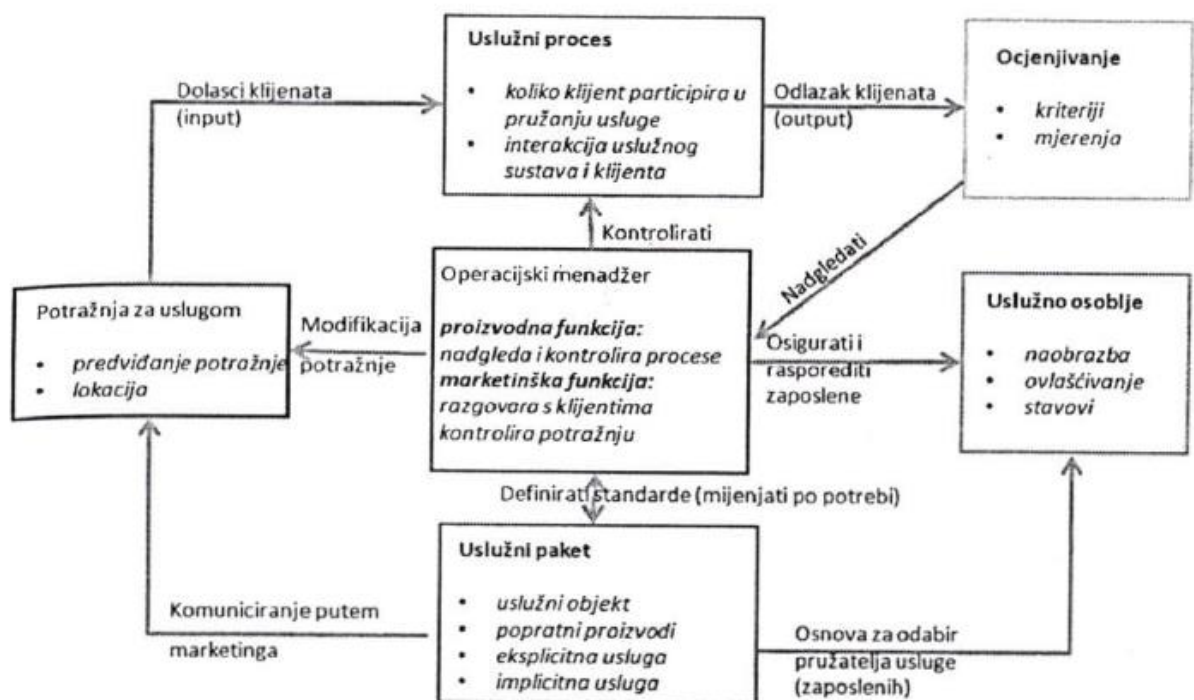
Uslužni proces

- koliko klijent participira u pružanju usluge
- interakcija uslužnog sustava i klijenta

Dolasci klijenata (input)

Odlazak klijenata (output)

Ocjenjivanje

- kriteriji
- mjerenja

Kontrolirati

Nadgledati

Operacijski menadžer

proizvodna funkcija: nadgleda i kontrolira procese
marketinška funkcija: razgovara s klijentima kontrolira potražnju

Potražnja za uslugom

- predviđanje potražnje
- lokacija

Modifikacija potražnje

Osigurati i rasporediti zaposlene

Uslužno osoblje

- naobrazba
- ovlašćivanje
- stavovi

Definirati standarde (mijenjati po potrebi)

Uslužni paket

- uslužni objekt
- popratni proizvodi
- eksplicitna usluga
- implicitna usluga

Komuniciranje putem marketinga

Osnova za odabir pružatelja usluge (zaposlenih)